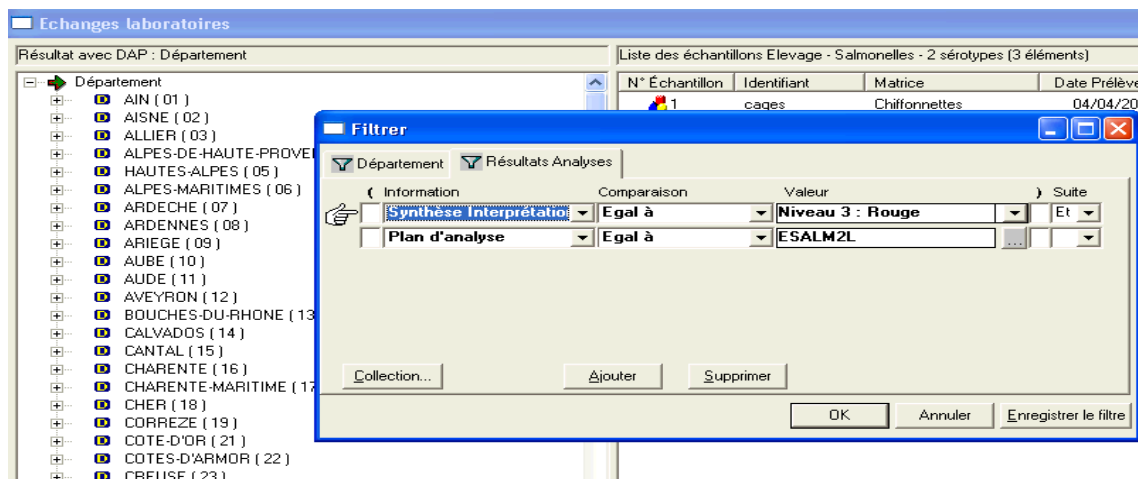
Echanges laboratoires

Résultat avec DAP : Département

Département
AIN ( 01 )
AISNE ( 02 )
ALLIER ( 03 )
ALPES-DE-HAUTE-PROVE
HAUTES-ALPES ( 05 )
ALPES-MARITIMES ( 06 )
ARDECHE ( 07 )
ARDENNES ( 08 )
ARIEGE ( 09 )
AUBE ( 10 )
AUDE ( 11 )
AVEYRON ( 12 )
BOUCHES-DU-RHONE ( 13
CALVADOS ( 14 )
CANTAL ( 15 )
CHARENTE ( 16 )
CHARENTE-MARITIME ( 17
CHER ( 18 )
CORREZE ( 19 )
COTE-D'OR ( 21 )
COTES-D'ARMOR ( 22 )
CREUSE ( 23 )

Liste des échantillons Elevage - Salmonelles - 2 sérotypes (3 éléments)

| N° Échantillon | Identifiant | Matrice | Date Prélève |
|---|---|---|---|
| 1 | cages | Chiffonnettes | 04/04/20 |

Filtrer

Département | Résultats Analyses

| ( | Information | Comparaison | Valeur | ) | Suite |
|---|---|---|---|---|---|
| | Synthèse Interprétatio | Egal à | Niveau 3 : Rouge | | Et |
| | Plan d'analyse | Egal à | ESALM2L | | |

Collection... Ajouter Supprimer

OK Annuler Enregistrer le filtre